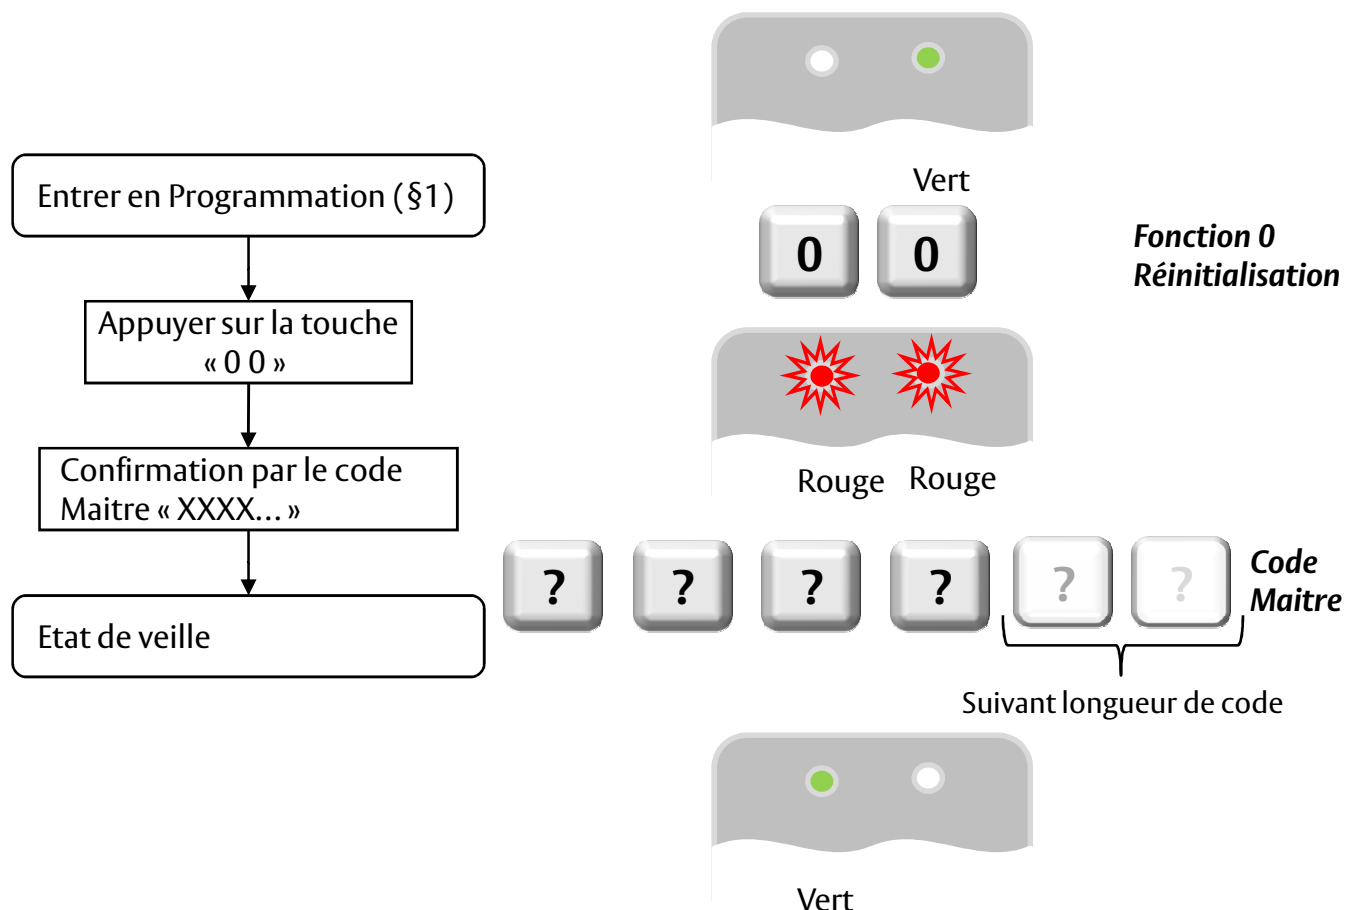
Entrer en Programmation (§1)

Appuyer sur la touche « 0 0 »

Confirmation par le code Maitre « XXXX... »

Etat de veille

Vert

0 0

Fonction 0
Réinitialisation

Rouge Rouge

? ? ? ? ? ?

Code
Maitre

Suivant longueur de code

Vert